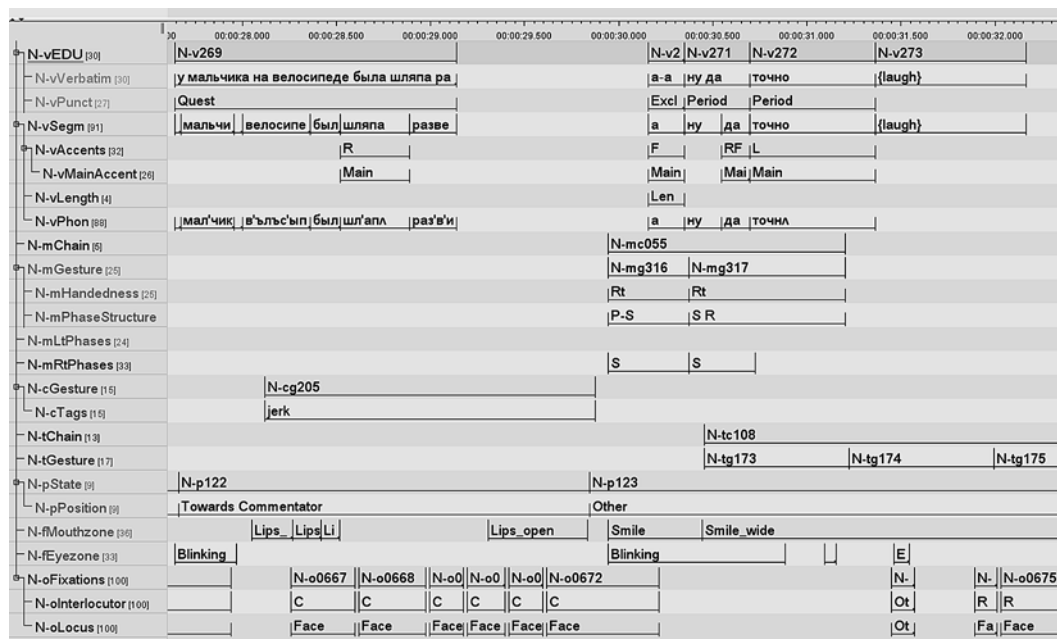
00 00:00:28.000 00:00:28.500 00:00:29.000 00:00:29.500 00:00:30.000 00:00:30.500 00:00:31.000 00:00:31.500 00:00:32.000

N-vEDU [30] N-v269 N-v2 N-v271 N-v272 N-v273
N-vVerbatim [30] у мальчика на велосипеде была шляпа ра а-а ну да точно {laugh}
N-vPunct [27] Quest Excl Period Period
N-vSegm [91] мальчи велосипе был шляпа разве а ну да точно {laugh}
N-vAccents [32] R F RF L
N-vMainAccent [26] Main Main Mai Main
N-vLength [4] Len
N-vPhon [88] мал'чик в'ълъс'ип был шл'апл раз'в'и а ну да точнл
N-mChain [6] N-mc055
N-mGesture [25] N-mg316 N-mg317
N-mHandedness [25] Rt Rt
N-mPhaseStructure P-S S R
N-mLtPhases [24]
N-mRtPhases [33] S S
N-cGesture [15] N-cg205
N-cTags [15] jerk
N-tChain [13] N-tc108
N-tGesture [17] N-tg173 N-tg174 N-tg175
N-pState [9] N-p122 N-p123
N-pPosition [9] Towards Commentator Other
N-fMouthzone [36] Lips_ Lips Li Lips_open Smile Smile_wide
N-fEyezone [33] Blinking Blinking E
N-oFixations [100] N-o0667 N-o0668 N-o0 N-o0 N-o0 N-o0672 N- N- N-o0675
N-oInterlocutor [100] C C C C C C Ot R R
N-oLocus [100] Face Face Face Face Face Face Ot Fa Face